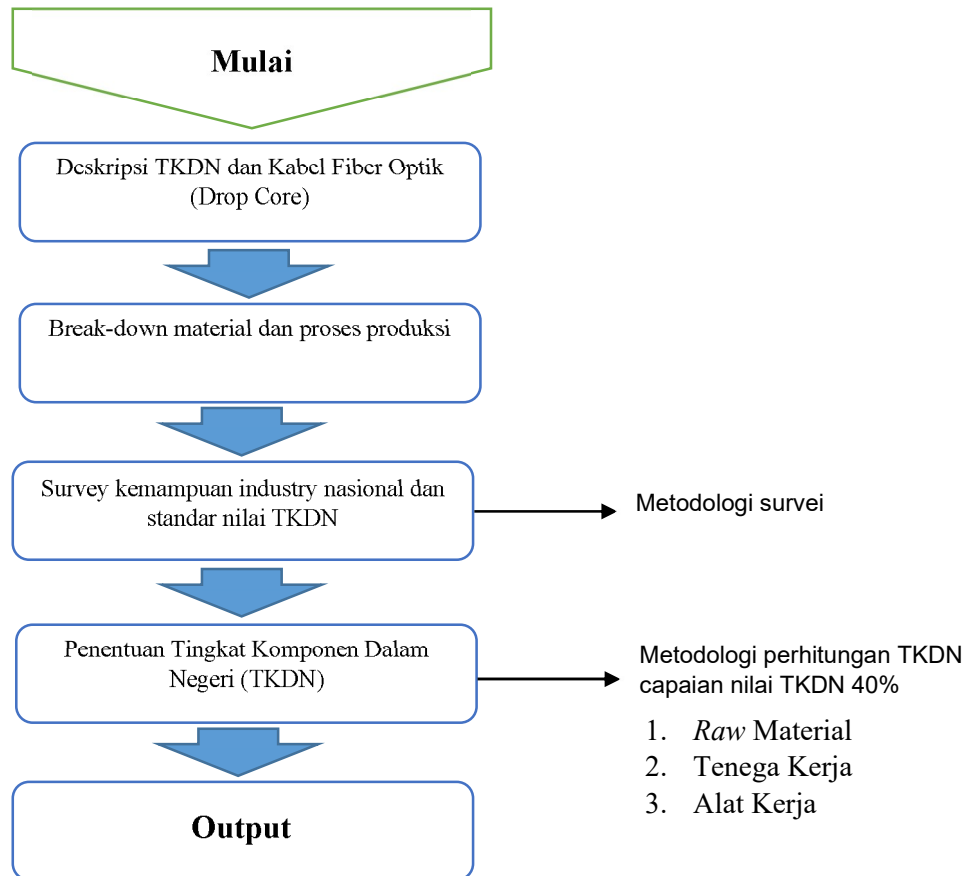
Mulai

Deskripsi TKDN dan Kabel Fiber Optik (Drop Core)

Break-down material dan proses produksi

Survey kemampuan industry nasional dan standar nilai TKDN

Metodologi survei

Penentuan Tingkat Komponen Dalam Negeri (TKDN)

Metodologi perhitungan TKDN capaian nilai TKDN 40%

1. *Raw* Material
2. Tenega Kerja
3. Alat Kerja

Output